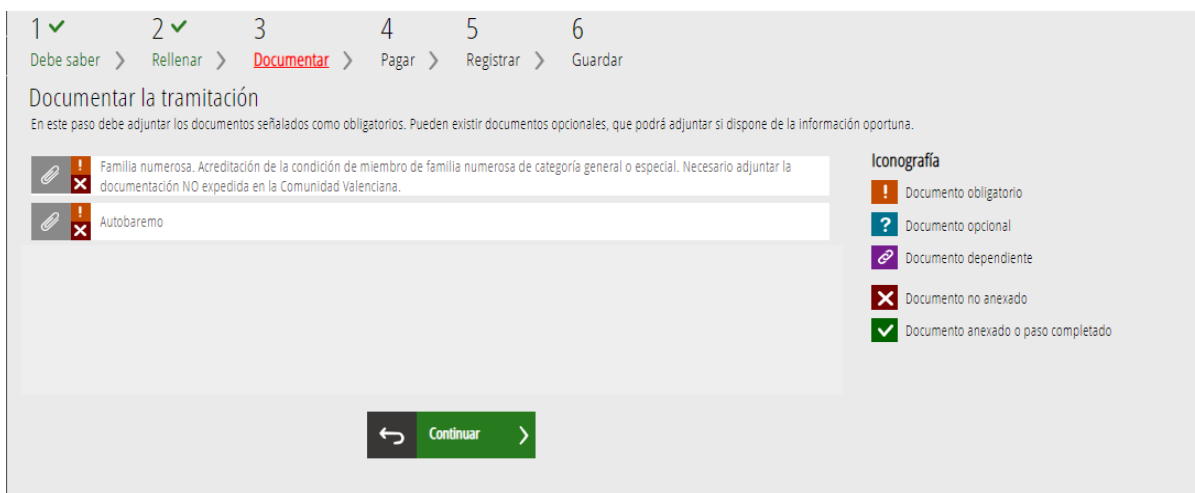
1 ✓ Debe saber ›
2 ✓ Rellenar ›
3 Documentar ›
4 Pagar ›
5 Registrar ›
6 Guardar

Documentar la tramitación

En este paso debe adjuntar los documentos señalados como obligatorios. Pueden existir documentos opcionales, que podrá adjuntar si dispone de la información oportuna.

Familia numerosa. Acreditación de la condición de miembro de familia numerosa de categoría general o especial. Necesario adjuntar la documentación NO expedida en la Comunidad Valenciana.

Autobaremo

Iconografía

! Documento obligatorio

? Documento opcional

Documento dependiente

Documento no anexado

Documento anexado o paso completado

Continuar